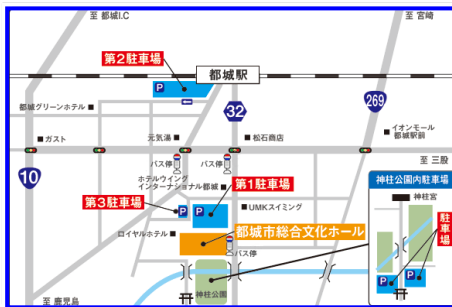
至 都城I.C

至 宮崎

第2駐車場

都城駅

P

32

269

都城グリーンホテル

ガスト

元気湯

松石商店

イオンモール
都城駅前

至 三股

10

バス停

バス停

ホテルウイング
インターナショナル都城

第1駐車場

第3駐車場

P

P

UMKスイミング

ロイヤルホテル

都城市総合文化ホール

P

バス停

神柱公園

至 鹿児島

神柱公園内駐車場

神柱宮

駐車場

P

P